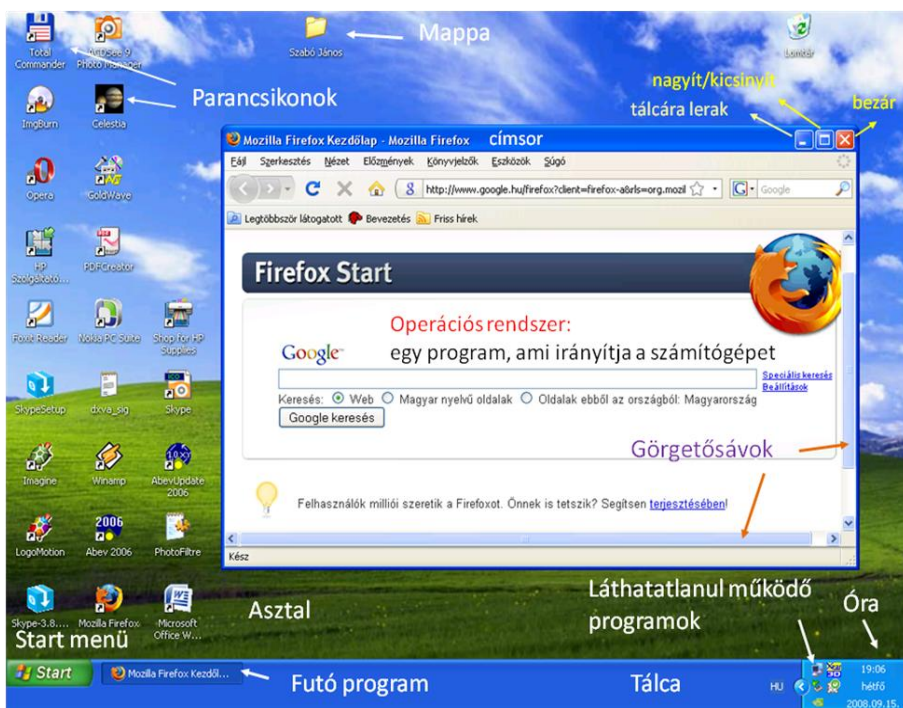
Total Commander
ACDSee 9 Photo Manager
Szabó János
Mappa
Lomtár
Parancsikonok
nagyít/kicsinyít
tálcára lerak
bezár
ImgBurn
Celestia
Mozilla Firefox Kezdőlap - Mozilla Firefox
címsor
Fájl Szerkesztés Nézet Előzmények Könyvjelzők Eszközök Súgó
Opera
GoldWave
http://www.google.hu/firefox?client=firefox-a&rls=org.mozil
Google
Legtöbbször látogatott Bevezetés Friss hírek
HP Szolgáltató...
PDFCreator
Firefox Start
Operációs rendszer:
egy program, ami irányítja a számítógépet
Foxit Reader
Nokia PC Suite
Shop for HP Supplies
Google
Speciális keresés
Beállítások
SkypeSetup
dxva_sig
Skype
Keresés: Web Magyar nyelvű oldalak Oldalak ebből az országból: Magyarország
Google keresés
Görgetősávok
Imagine
Winamp
AbevUpdate 2006
Felhasználók milliói szeretik a Firefoxot. Önnek is tetszik? Segítsen terjesztésében!
LogoMotion
Abev 2006
PhotoFiltre
Kész
Láthatatlanul működő programok
Skype-3.8....
Mozilla Firefox
Microsoft Office W...
Asztal
Óra
Start menü
Start
Mozilla Firefox Kezdől...
Futó program
Tálca
HU
19:06
hétfő
2008.09.15.